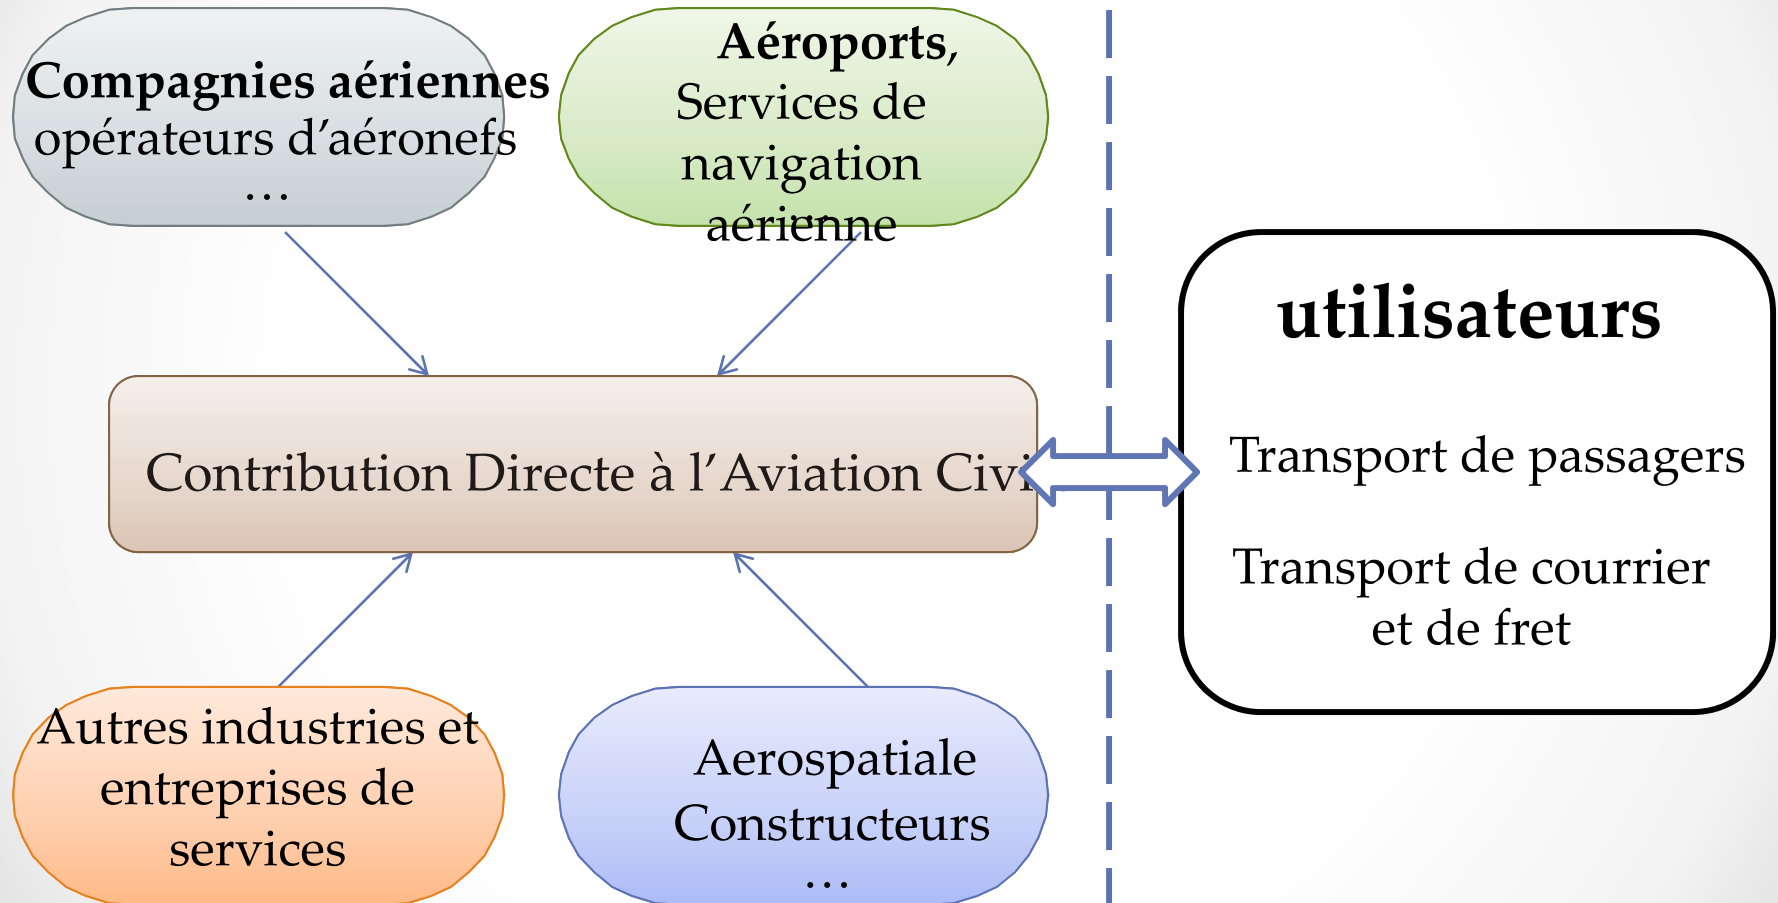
**Compagnies aériennes**
opérateurs d'aéronefs
…

**Aéroports,**
Services de navigation aérienne

Contribution Directe à l'Aviation Civi

**utilisateurs**

Transport de passagers

Transport de courrier et de fret

Autres industries et entreprises de services

Aerospatiale
Constructeurs
…